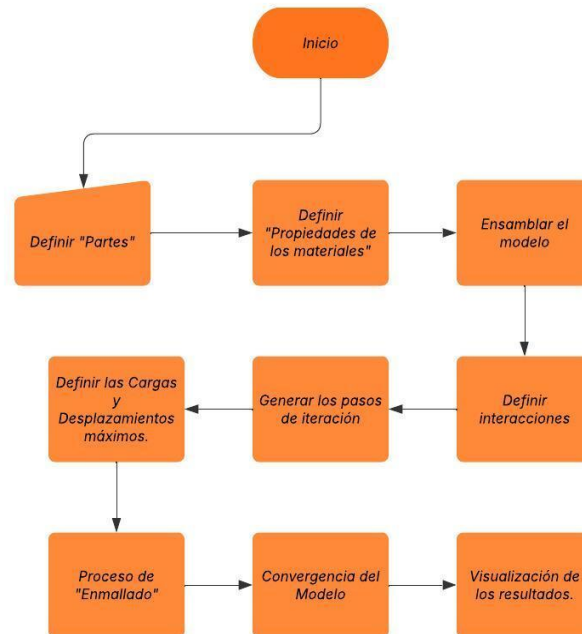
Inicio

Definir "Partes"

Definir "Propiedades de los materiales"

Ensamblar el modelo

Definir interacciones

Generar los pasos de iteración

Definir las Cargas y Desplazamientos máximos.

Proceso de "Enmallado"

Convergencia del Modelo

Visualización de los resultados.